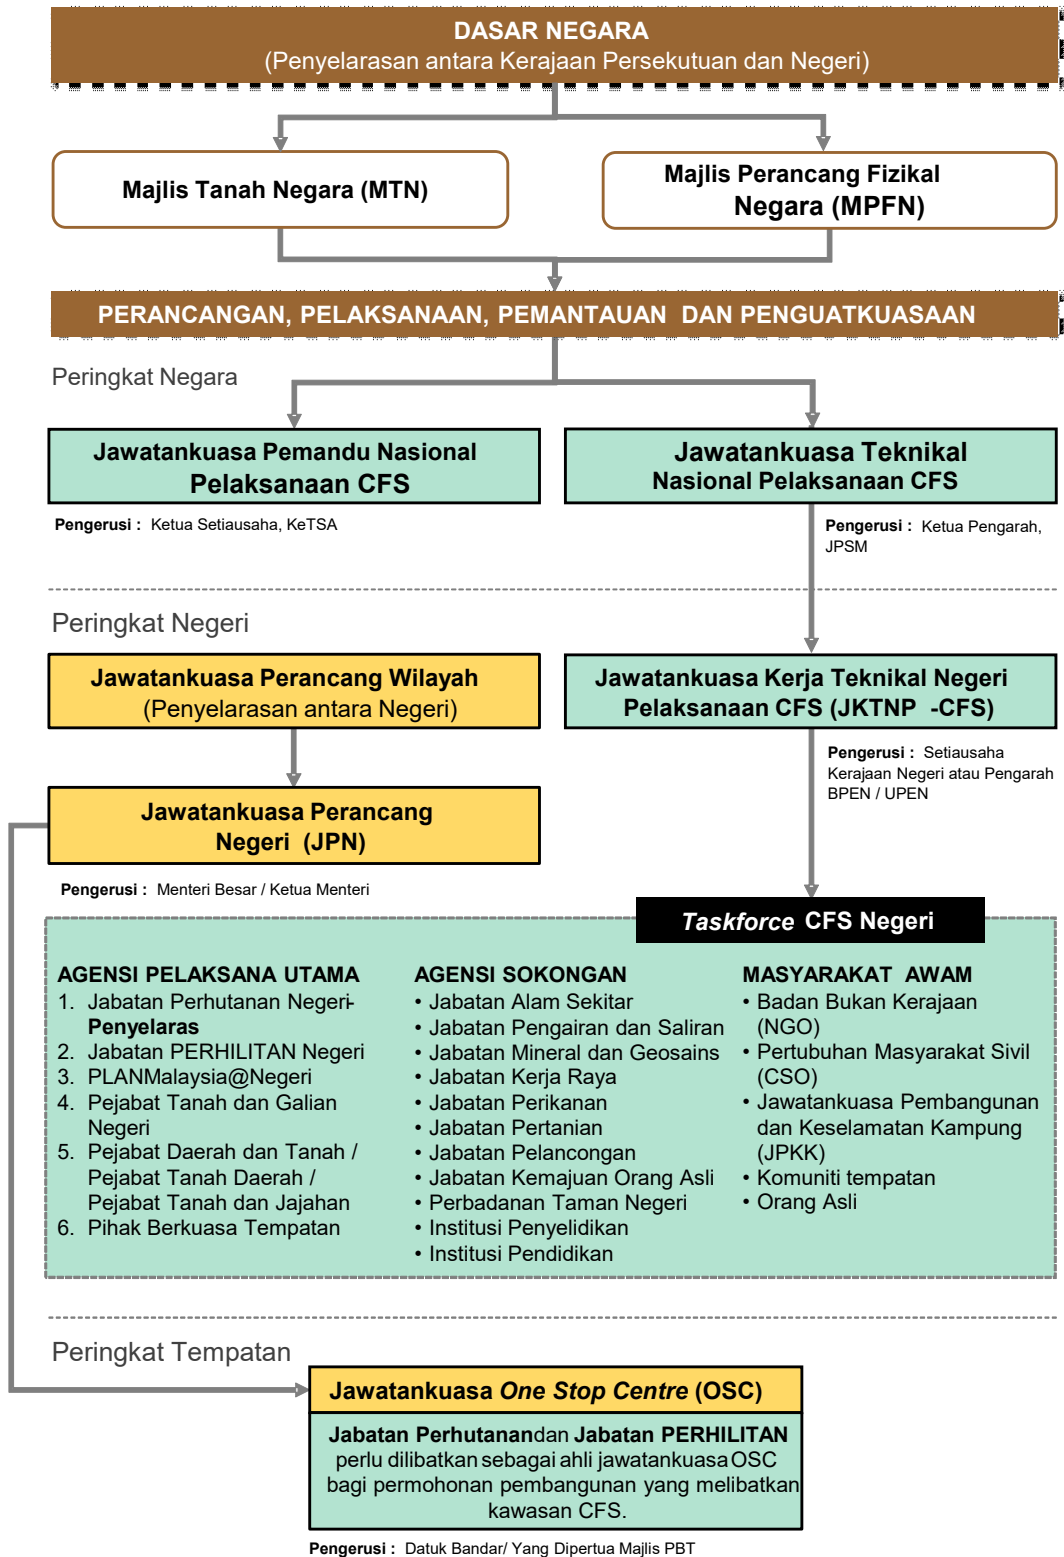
DASAR NEGARA
(Penyelarasan antara Kerajaan Persekutuan dan Negeri)

Majlis Tanah Negara (MTN)

Majlis Perancang Fizikal Negara (MPFN)

PERANCANGAN, PELAKSANAAN, PEMANTAUAN DAN PENGUATKUASAAN

Peringkat Negara

Jawatankuasa Pemandu Nasional Pelaksanaan CFS

Pengerusi : Ketua Setiausaha, KeTSA

Jawatankuasa Teknikal Nasional Pelaksanaan CFS

Pengerusi : Ketua Pengarah, JPSM

Peringkat Negeri

Jawatankuasa Perancang Wilayah
(Penyelarasan antara Negeri)

Jawatankuasa Kerja Teknikal Negeri Pelaksanaan CFS (JKTNP -CFS)

Pengerusi : Setiausaha Kerajaan Negeri atau Pengarah BPEN / UPEN

Jawatankuasa Perancang Negeri (JPN)

Pengerusi : Menteri Besar / Ketua Menteri

*Taskforce* CFS Negeri

AGENSI PELAKSANA UTAMA
1. Jabatan Perhutanan Negeri-**Penyelaras**
2. Jabatan PERHILITAN Negeri
3. PLANMalaysia@Negeri
4. Pejabat Tanah dan Galian Negeri
5. Pejabat Daerah dan Tanah / Pejabat Tanah Daerah / Pejabat Tanah dan Jajahan
6. Pihak Berkuasa Tempatan

AGENSI SOKONGAN
• Jabatan Alam Sekitar
• Jabatan Pengairan dan Saliran
• Jabatan Mineral dan Geosains
• Jabatan Kerja Raya
• Jabatan Perikanan
• Jabatan Pertanian
• Jabatan Pelancongan
• Jabatan Kemajuan Orang Asli
• Perbadanan Taman Negeri
• Institusi Penyelidikan
• Institusi Pendidikan

MASYARAKAT AWAM
• Badan Bukan Kerajaan (NGO)
• Pertubuhan Masyarakat Sivil (CSO)
• Jawatankuasa Pembangunan dan Keselamatan Kampung (JPKK)
• Komuniti tempatan
• Orang Asli

Peringkat Tempatan

Jawatankuasa *One Stop Centre* (OSC)

**Jabatan Perhutanan**dan **Jabatan PERHILITAN** perlu dilibatkan sebagai ahli jawatankuasa OSC bagi permohonan pembangunan yang melibatkan kawasan CFS.

Pengerusi : Datuk Bandar/ Yang Dipertua Majlis PBT